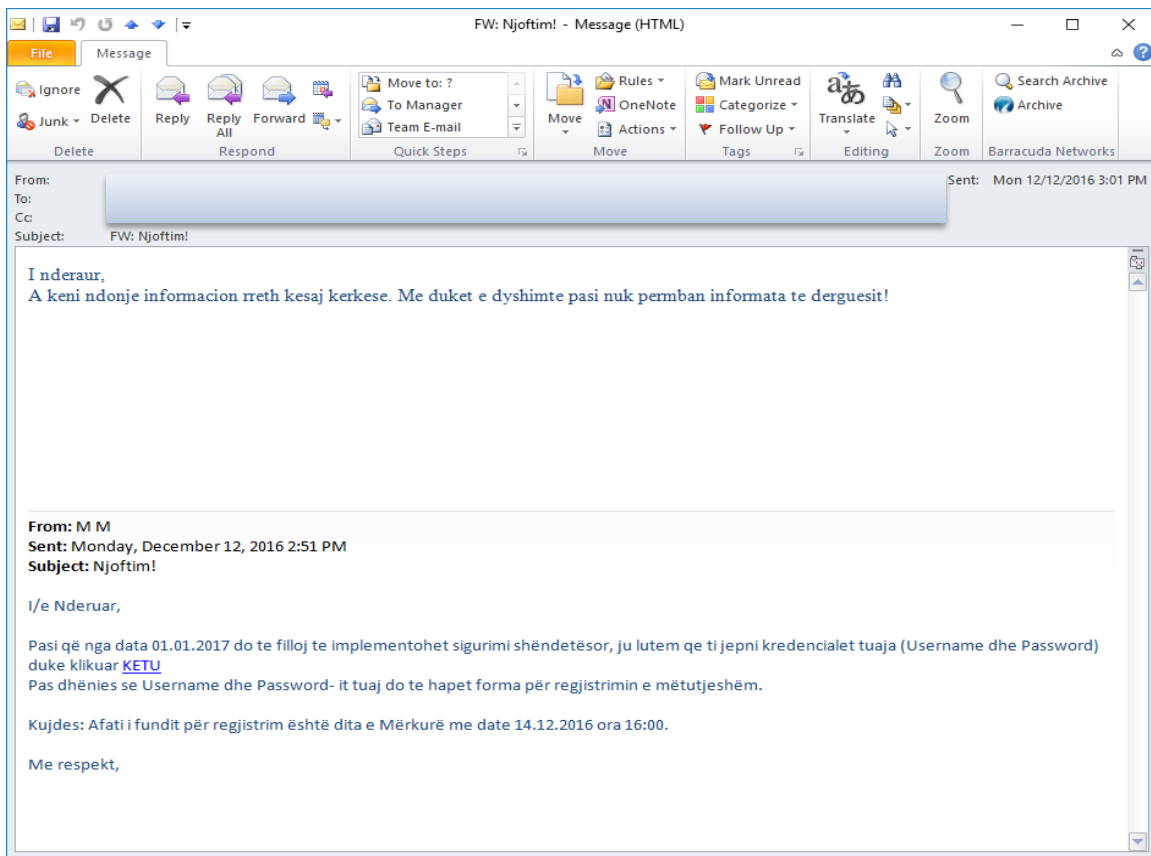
FW: Njoftim! - Message (HTML)

File Message

Ignore Delete Junk Delete

Reply Reply All Forward Respond

Move to: ? To Manager Team E-mail Quick Steps

Move Rules OneNote Actions Move

Mark Unread Categorize Follow Up Tags

Translate Editing

Zoom Zoom

Search Archive Archive Barracuda Networks

From:
To:
Cc:
Subject: FW: Njoftim!

Sent: Mon 12/12/2016 3:01 PM

I nderaur,
A keni ndonje informacion rreth kesaj kerkese. Me duket e dyshimte pasi nuk permban informata te derguesit!

From: M M
Sent: Monday, December 12, 2016 2:51 PM
Subject: Njoftim!

I/e Nderuar,

Pasi që nga data 01.01.2017 do te filloj te implementohet sigurimi shëndetësor, ju lutem qe ti jepni kredencialet tuaja (Username dhe Password) duke klikuar KETU
Pas dhënies se Username dhe Password- it tuaj do te hapet forma për regjistrimin e mëtutjeshëm.

Kujdes: Afati i fundit për regjistrim është dita e Mërkurë me date 14.12.2016 ora 16:00.

Me respekt,